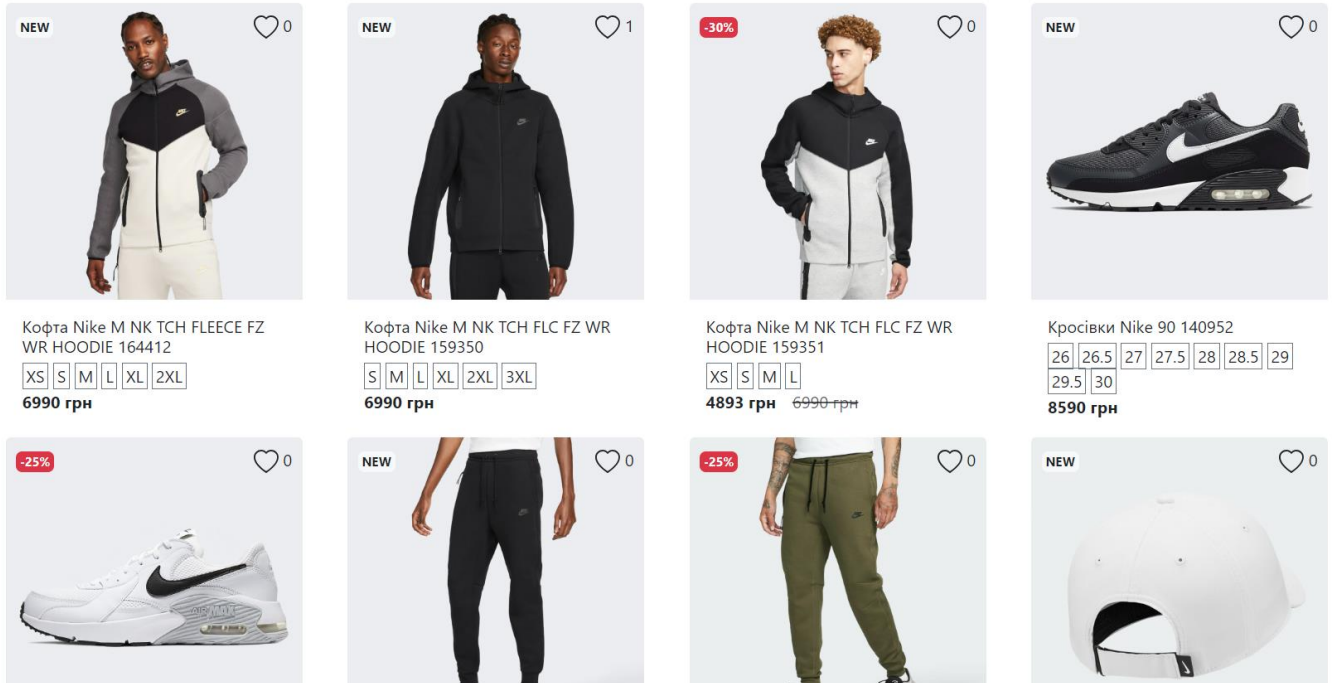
NEW
0

Кофта Nike M NK TCH FLEECE FZ WR HOODIE 164412
XS S M L XL 2XL
6990 грн

NEW
1

Кофта Nike M NK TCH FLC FZ WR HOODIE 159350
S M L XL 2XL 3XL
6990 грн

-30%
0

Кофта Nike M NK TCH FLC FZ WR HOODIE 159351
XS S M L
4893 грн 6990 грн

NEW
0

Кросівки Nike 90 140952
26 26.5 27 27.5 28 28.5 29 29.5 30
8590 грн

-25%
0

NEW
0

-25%
0

NEW
0